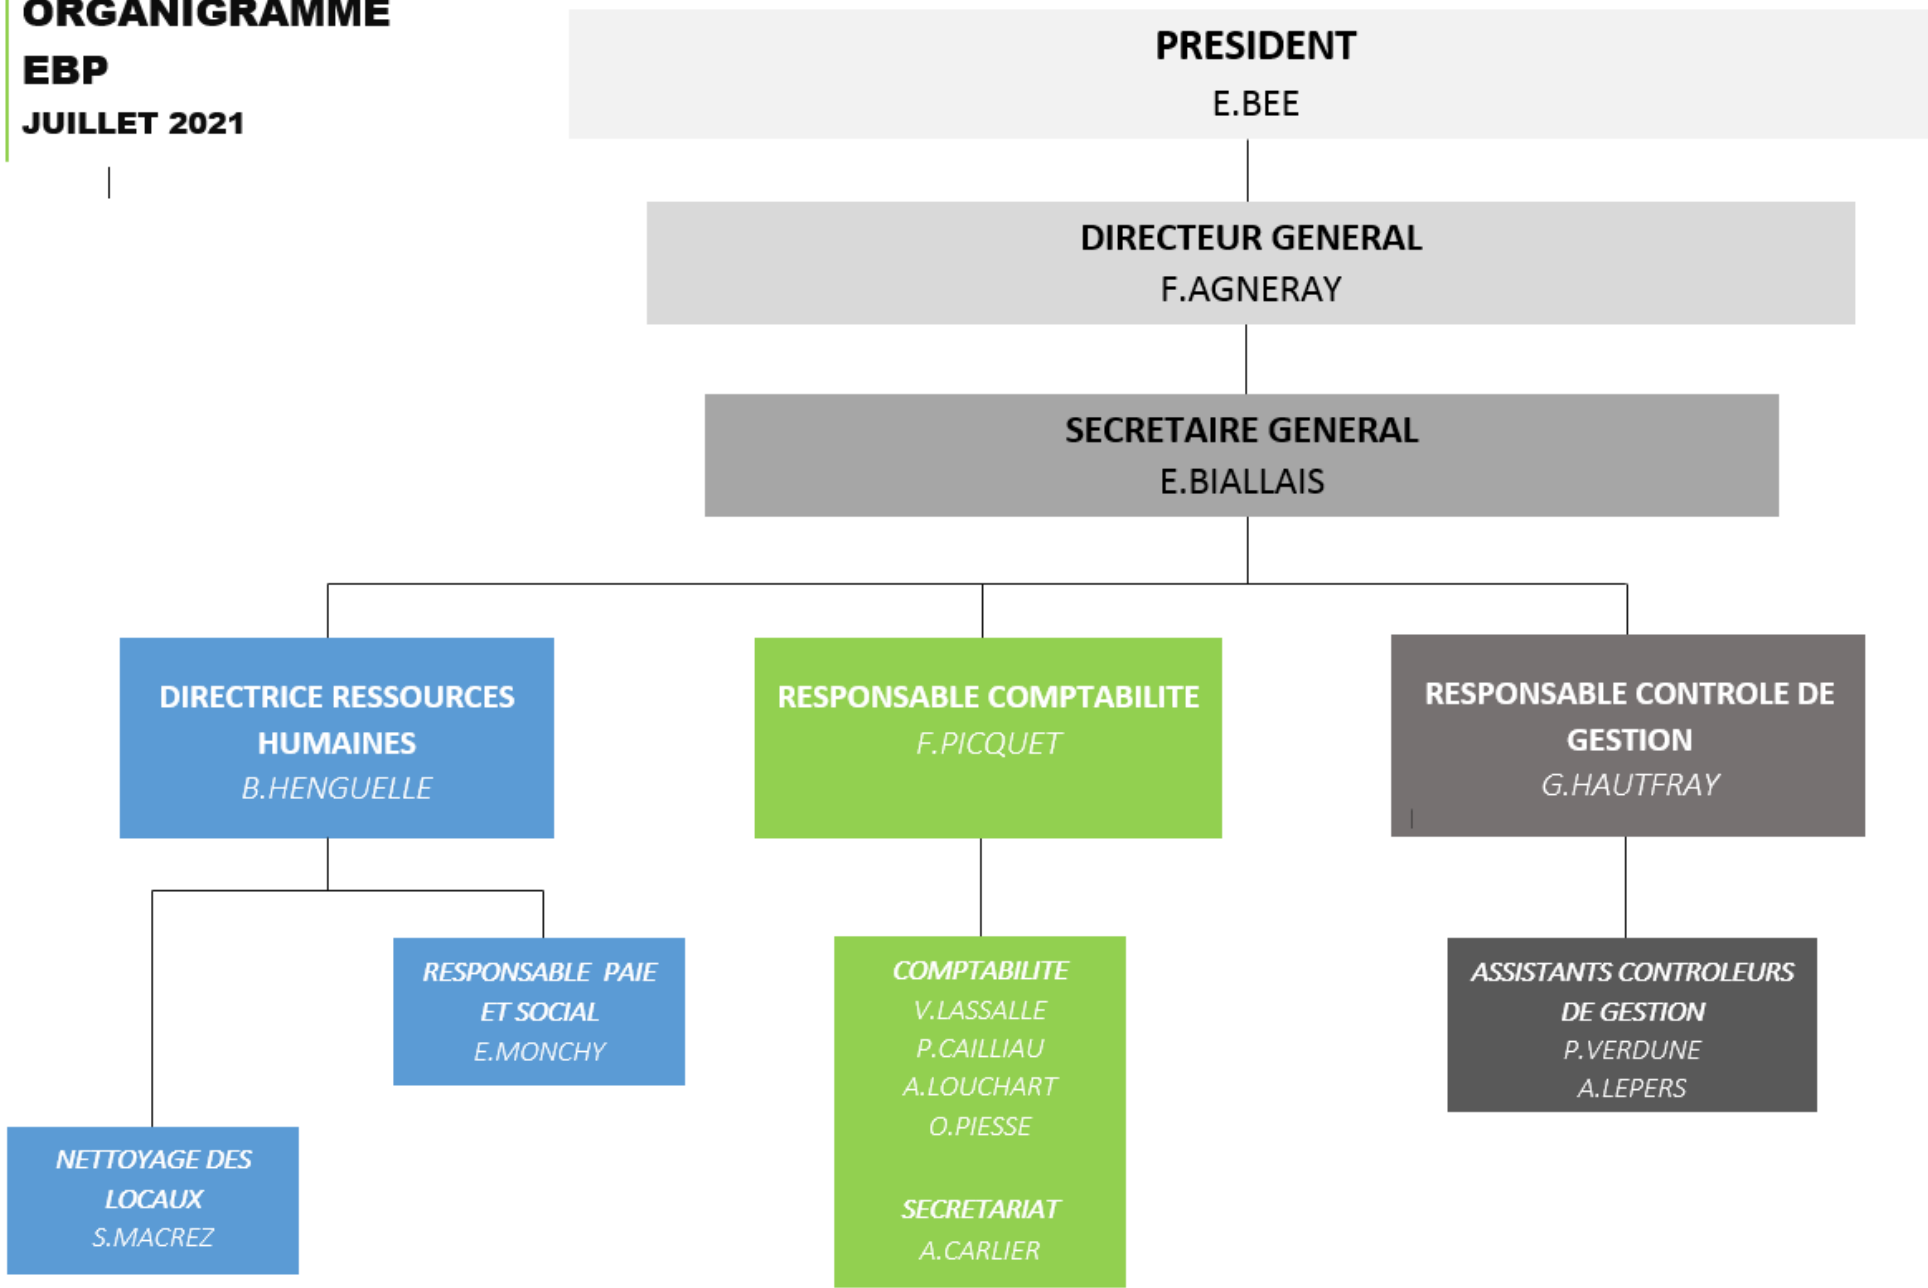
ORGANIGRAMME
EBP
JUILLET 2021

PRESIDENT
E.BEE

DIRECTEUR GENERAL
F.AGNERAY

SECRETAIRE GENERAL
E.BIALLAIS

DIRECTRICE RESSOURCES HUMAINES
B.HENGUELLE

RESPONSABLE COMPTABILITE
F.PICQUET

RESPONSABLE CONTROLE DE GESTION
G.HAUTFRAY

RESPONSABLE PAIE ET SOCIAL
E.MONCHY

NETTOYAGE DES LOCAUX
S.MACREZ

COMPTABILITE
V.LASSALLE
P.CAILLIAU
A.LOUCHART
O.PIESSE

SECRETARIAT
A.CARLIER

ASSISTANTS CONTROLEURS DE GESTION
P.VERDUNE
A.LEPERS